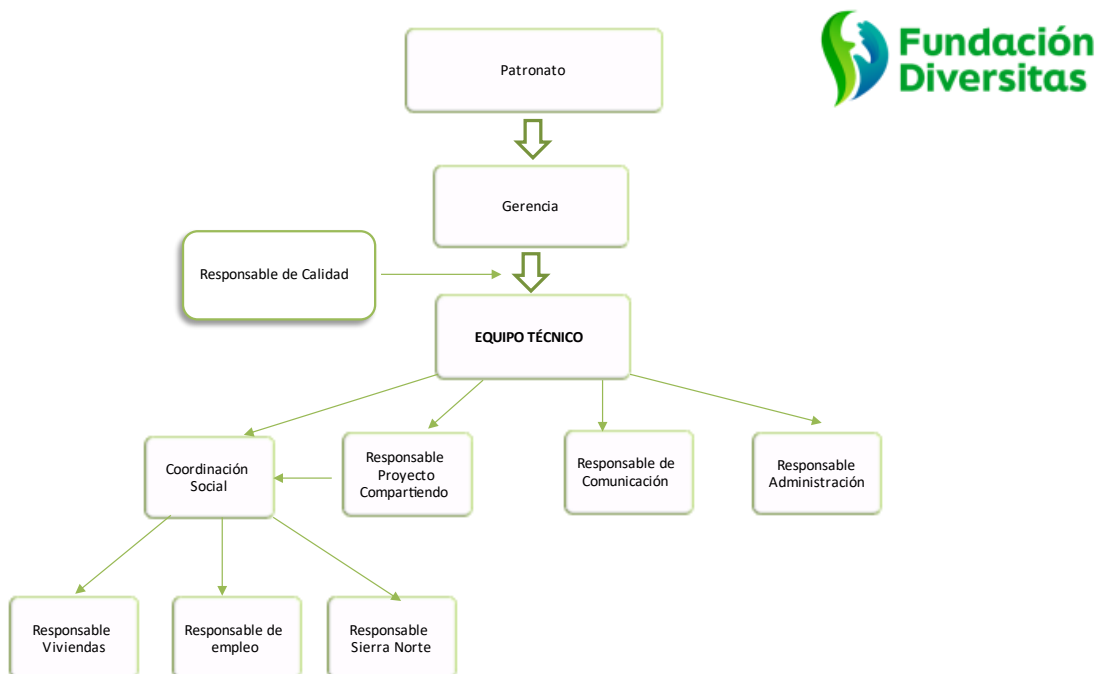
Fundación Diversitas

Patronato

Gerencia

Responsable de Calidad

EQUIPO TÉCNICO

Coordinación Social

Responsable Proyecto Compartiendo

Responsable de Comunicación

Responsable Administración

Responsable Viviendas

Responsable de empleo

Responsable Sierra Norte